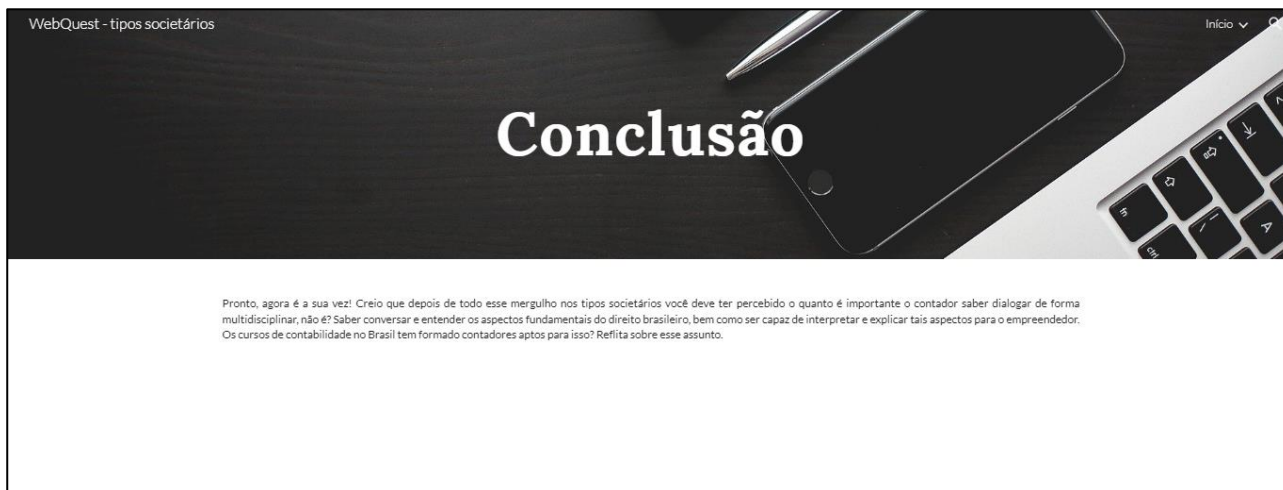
WebQuest - tipos societários

Início

Conclusão

Pronto, agora é a sua vez! Creio que depois de todo esse mergulho nos tipos societários você deve ter percebido o quanto é importante o contador saber dialogar de forma multidisciplinar, não é? Saber conversar e entender os aspectos fundamentais do direito brasileiro, bem como ser capaz de interpretar e explicar tais aspectos para o empreendedor. Os cursos de contabilidade no Brasil tem formado contadores aptos para isso? Reflita sobre esse assunto.